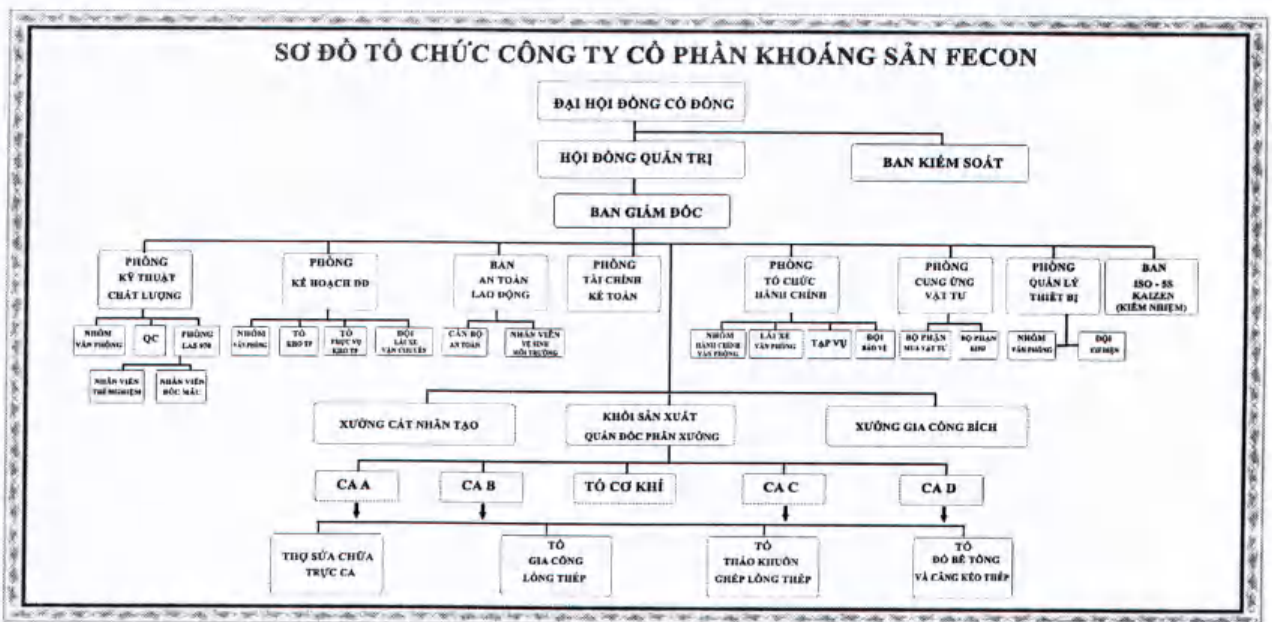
SƠ ĐỒ TỔ CHỨC CÔNG TY CỔ PHẦN KHOÁNG SẢN FECON

ĐẠI HỘI ĐỒNG CỔ ĐÔNG

HỘI ĐỒNG QUẢN TRỊ

BAN KIỂM SOÁT

BAN GIÁM ĐỐC

PHÒNG KỸ THUẬT CHẤT LƯỢNG

NHÓM VĂN PHÒNG

QC

PHÒNG LAS 970

NHÂN VIÊN THÍ NGHIỆM

NHÂN VIÊN ĐÓC MẪU

PHÒNG KẾ HOẠCH ĐĐ

NHÓM VĂN PHÒNG

TỔ KHO TP

TỔ PHỤC VỤ KHO TP

ĐỘI LÁI XE VẬN CHUYỂN

BAN AN TOÀN LAO ĐỘNG

CÁN BỘ AN TOÀN

NHÂN VIÊN VỆ SINH MÔI TRƯỜNG

PHÒNG TÀI CHÍNH KẾ TOÁN

PHÒNG TỔ CHỨC HÀNH CHÍNH

NHÓM HÀNH CHÍNH VĂN PHÒNG

LÁI XE VĂN PHÒNG

TẠP VỤ

ĐỘI BẢO VỆ

PHÒNG CUNG ỨNG VẬT TƯ

BỘ PHẬN MUA VẬT TƯ

BỘ PHẬN KHO

PHÒNG QUẢN LÝ THIẾT BỊ

NHÓM VĂN PHÒNG

ĐỘI CƠ ĐIỆN

BAN ISO - 5S KAIZEN (KIÊM NHIỆM)

XƯỞNG CÁT NHÂN TẠO

KHỐI SẢN XUẤT QUẢN ĐỐC PHÂN XƯỞNG

XƯỞNG GIA CÔNG BÍCH

CA A

CA B

TỔ CƠ KHÍ

CA C

CA D

THỢ SỬA CHỮA TRỰC CA

TỔ GIA CÔNG LỒNG THÉP

TỔ THÁO KHUÔN GHÉP LỒNG THÉP

TỔ ĐỔ BÊ TÔNG VÀ CĂNG KÉO THÉP